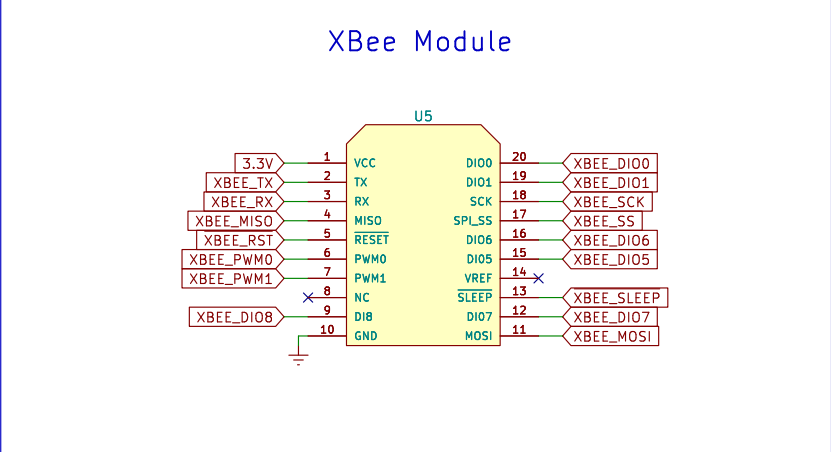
XBee Module

U5

3.3V 1 VCC
XBEE_TX 2 TX
XBEE_RX 3 RX
XBEE_MISO 4 MISO
XBEE_RST 5 $\overline{RESET}$
XBEE_PWM0 6 PWM0
XBEE_PWM1 7 PWM1
8 NC
XBEE_DIO8 9 DI8
10 GND

DIO0 20 XBEE_DIO0
DIO1 19 XBEE_DIO1
SCK 18 XBEE_SCK
SPI_SS 17 XBEE_SS
DIO6 16 XBEE_DIO6
DIO5 15 XBEE_DIO5
VREF 14
$\overline{SLEEP}$ 13 XBEE_SLEEP
DIO7 12 XBEE_DIO7
MOSI 11 XBEE_MOSI